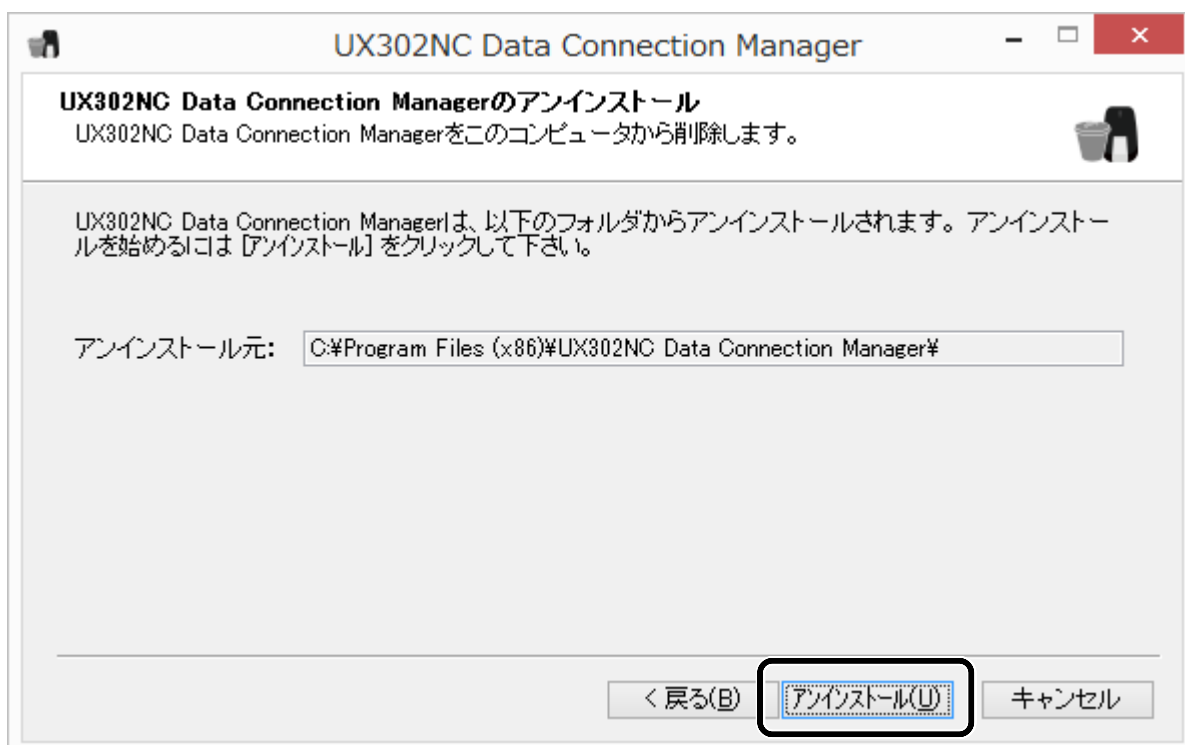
UX302NC Data Connection Manager

UX302NC Data Connection Managerのアンインストール

UX302NC Data Connection Managerをこのコンピュータから削除します。

UX302NC Data Connection Managerは、以下のフォルダからアンインストールされます。アンインストールを始めるには [アンインストール] をクリックして下さい。

アンインストール元: C:¥Program Files (x86)¥UX302NC Data Connection Manager¥

< 戻る(B) アンインストール(U) キャンセル